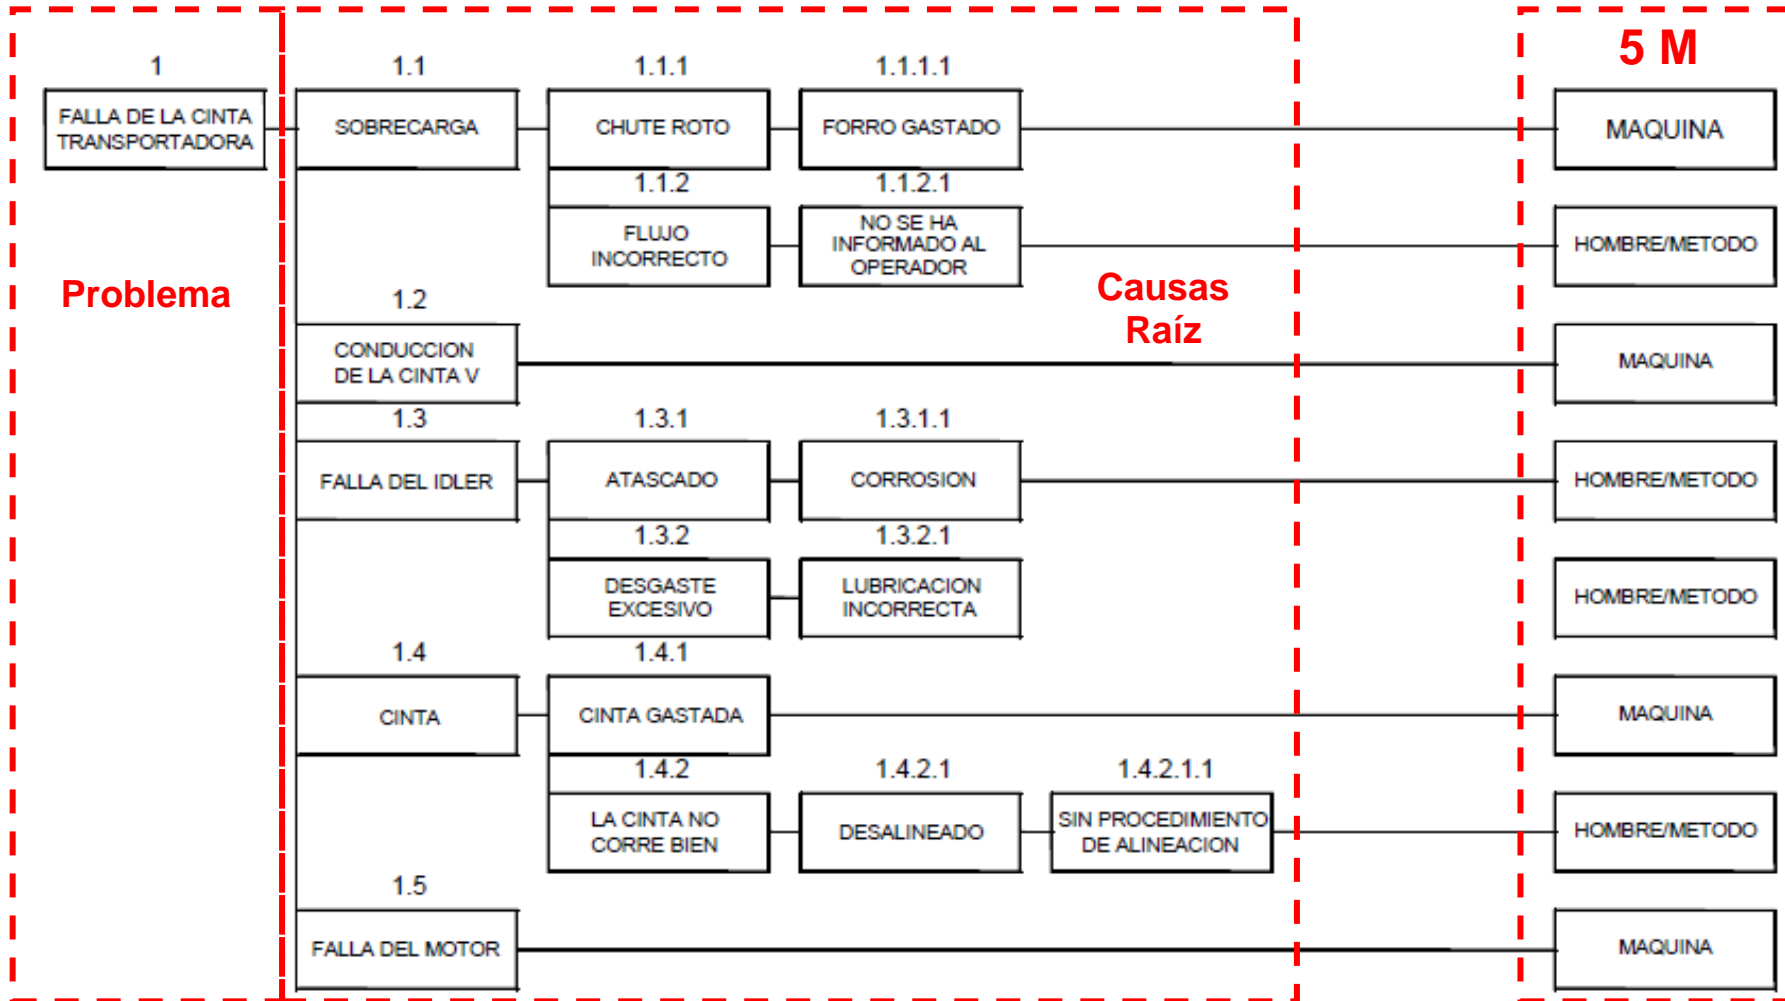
5 M

1
FALLA DE LA CINTA TRANSPORTADORA

Problema

1.1
SOBRECARGA

1.1.1
CHUTE ROTO

1.1.1.1
FORRO GASTADO

MAQUINA

1.1.2
FLUJO INCORRECTO

1.1.2.1
NO SE HA INFORMADO AL OPERADOR

HOMBRE/METODO

Causas Raíz

1.2
CONDUCCION DE LA CINTA V

MAQUINA

1.3
FALLA DEL IDLER

1.3.1
ATASCADO

1.3.1.1
CORROSION

HOMBRE/METODO

1.3.2
DESGASTE EXCESIVO

1.3.2.1
LUBRICACION INCORRECTA

HOMBRE/METODO

1.4
CINTA

1.4.1
CINTA GASTADA

MAQUINA

1.4.2
LA CINTA NO CORRE BIEN

1.4.2.1
DESALINEADO

1.4.2.1.1
SIN PROCEDIMIENTO DE ALINEACION

HOMBRE/METODO

1.5
FALLA DEL MOTOR

MAQUINA